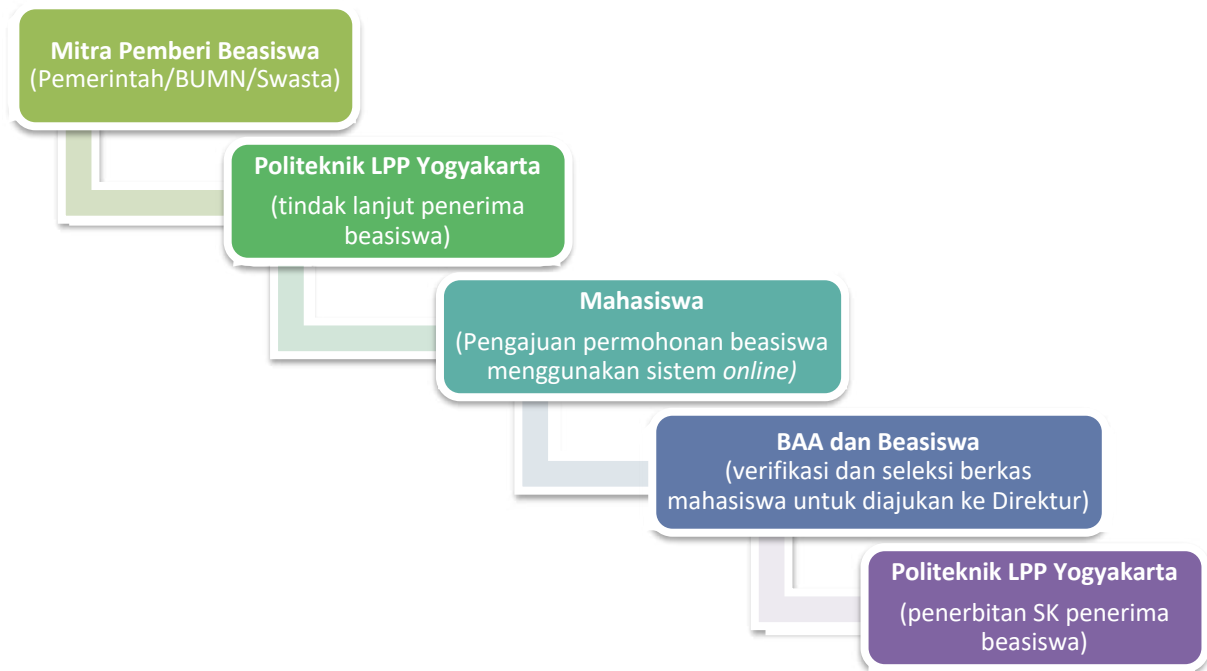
Mitra Pemberi Beasiswa
(Pemerintah/BUMN/Swasta)

Politeknik LPP Yogyakarta
(tindak lanjut penerima beasiswa)

Mahasiswa
(Pengajuan permohonan beasiswa menggunakan sistem online)

BAA dan Beasiswa
(verifikasi dan seleksi berkas mahasiswa untuk diajukan ke Direktur)

Politeknik LPP Yogyakarta
(penerbitan SK penerima beasiswa)